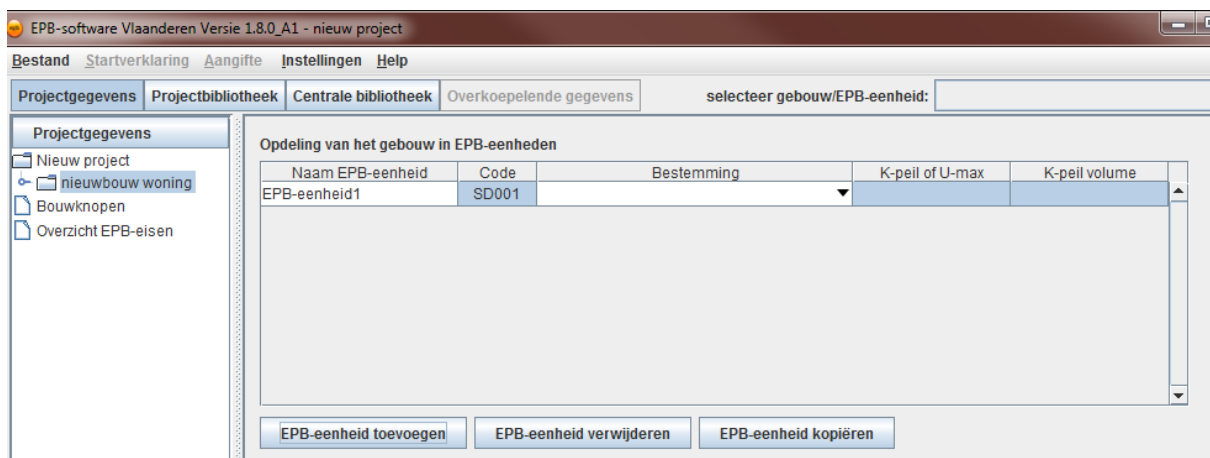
EPB-software Vlaanderen Versie 1.8.0_A1 - nieuw project

Bestand Startverklaring Aangifte Instellingen Help

Projectgegevens Projectbibliotheek Centrale bibliotheek Overkoepelende gegevens selecteer gebouw/EPB-eenheid:

Projectgegevens
Nieuw project
nieuwbouw woning
Bouwknopen
Overzicht EPB-eisen

Opdeling van het gebouw in EPB-eenheden

| Naam EPB-eenheid | Code | Bestemming | K-peil of U-max | K-peil volume |
|---|---|---|---|---|
| EPB-eenheid1 | SD001 | | | |

EPB-eenheid toevoegen EPB-eenheid verwijderen EPB-eenheid kopiëren